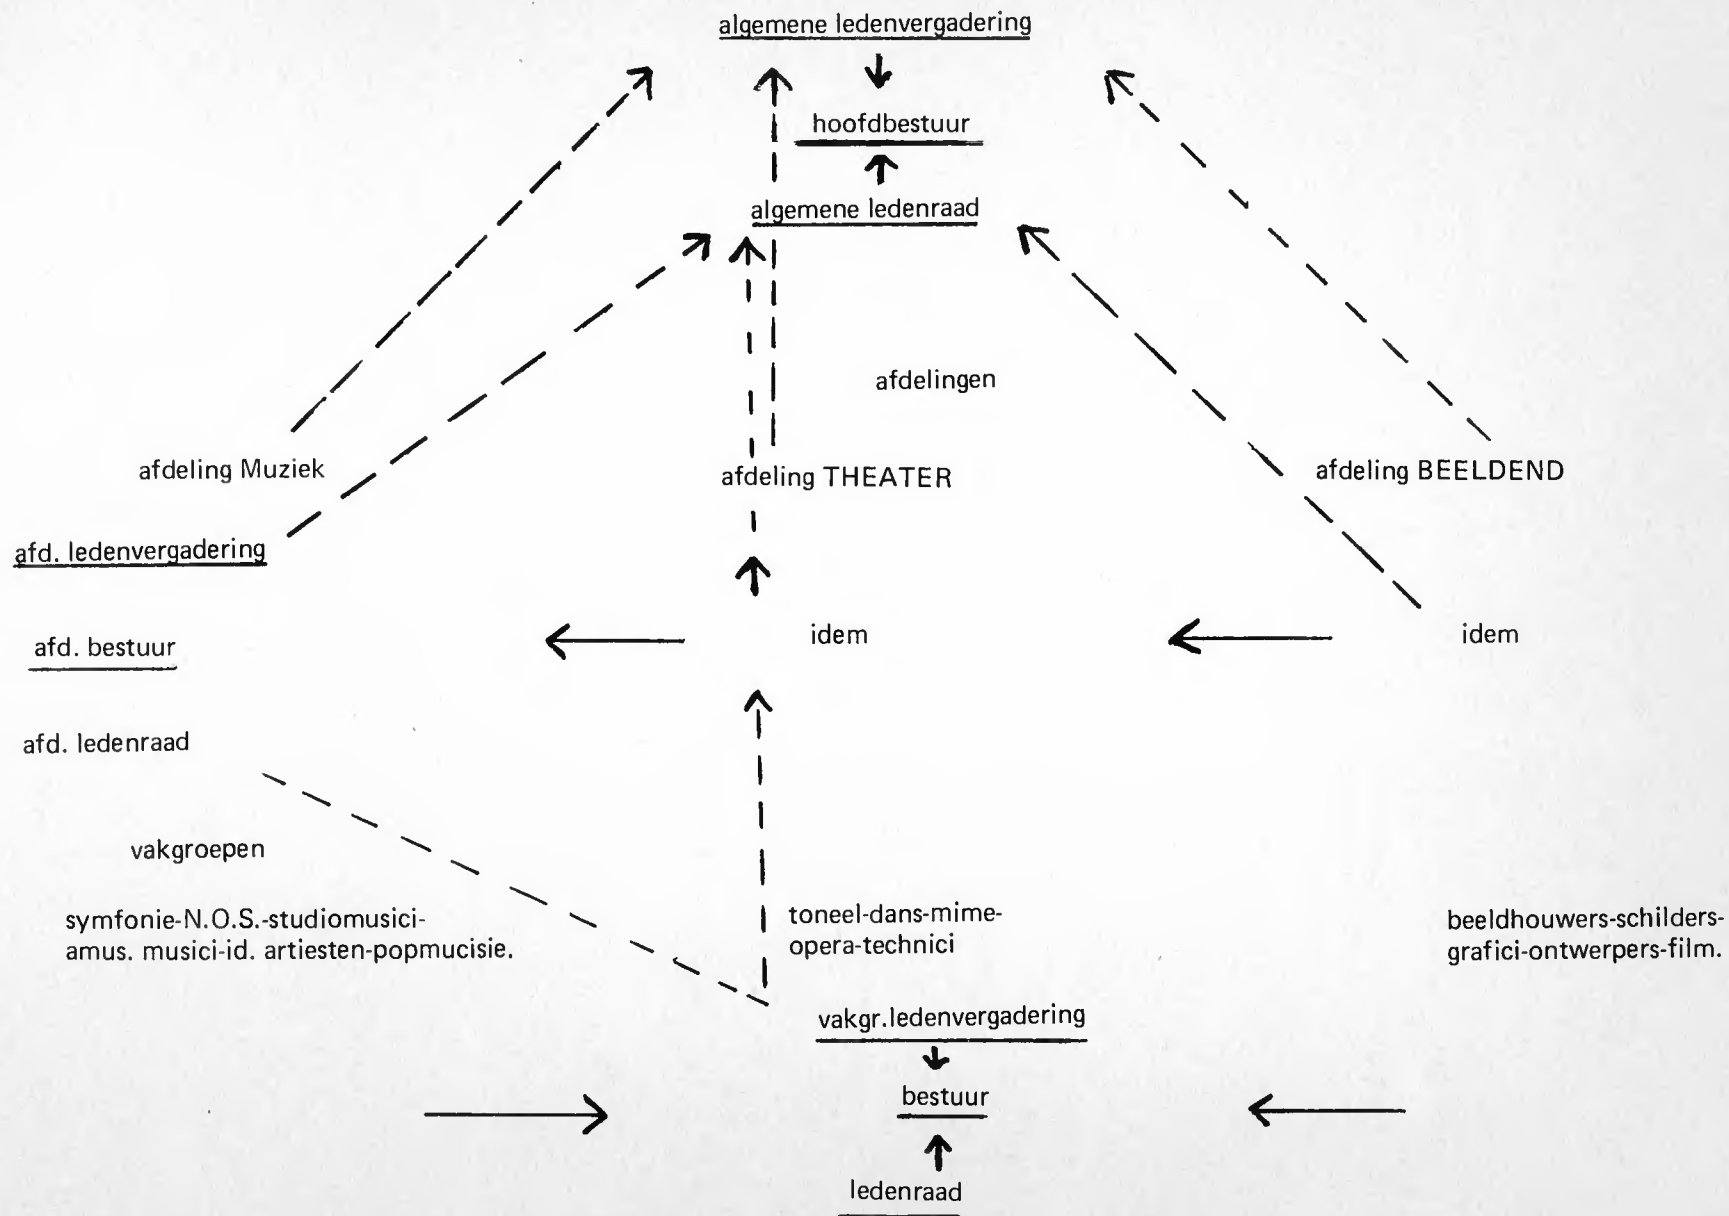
algemene ledenvergadering

hoofdbestuur

algemene ledenraad

afdelingen

afdeling Muziek

afdeling THEATER

afdeling BEELDEND

afd. ledenvergadering

afd. bestuur

idem

idem

afd. ledenraad

vakgroepen

symfonie-N.O.S.-studiomusici-amus. musici-id. artiesten-popmucisie.

toneel-dans-mime-opera-technici

beeldhouwers-schilders-grafici-ontwerpers-film.

vakgr.ledenvergadering

bestuur

ledenraad